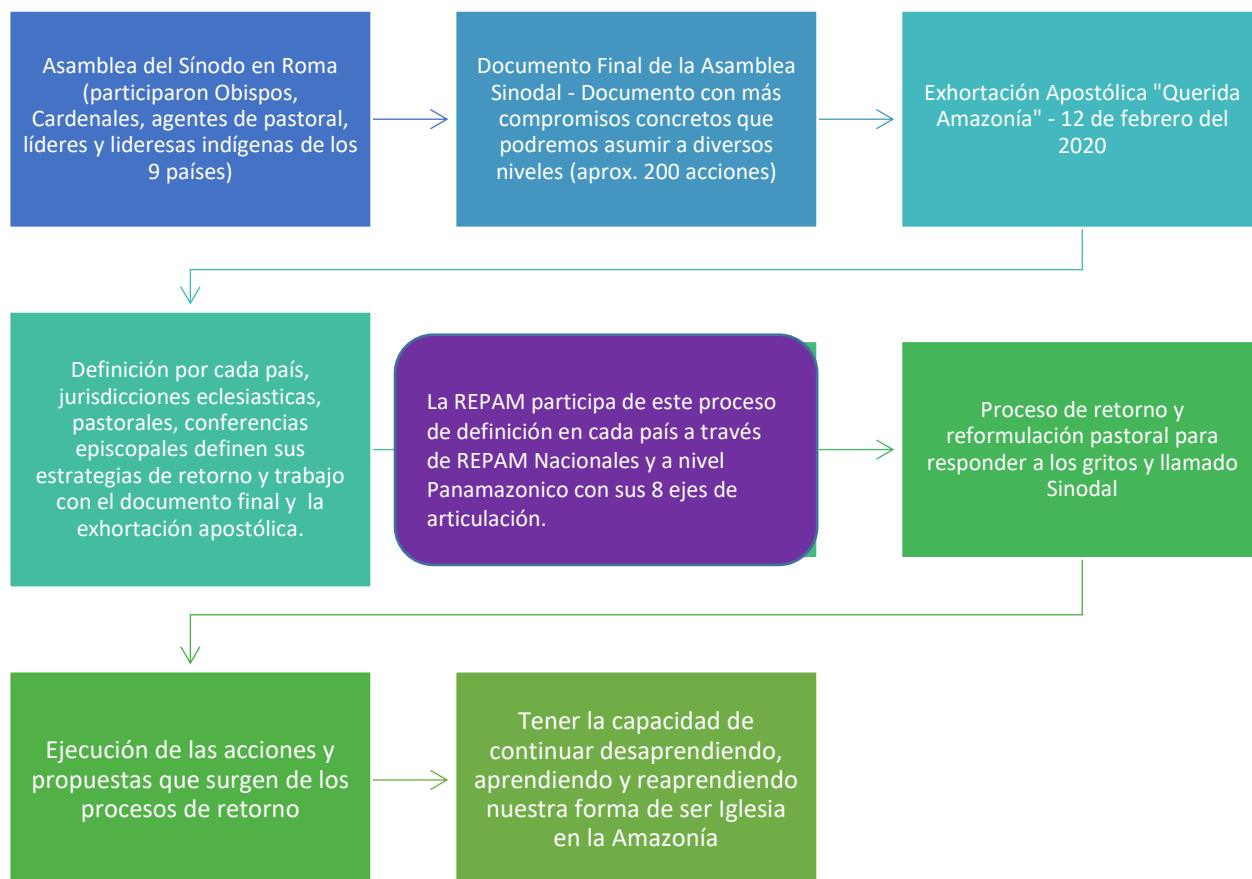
Asamblea del Sínodo en Roma (participaron Obispos, Cardenales, agentes de pastoral, líderes y lideresas indígenas de los 9 países)

Documento Final de la Asamblea Sinodal - Documento con más compromisos concretos que podremos asumir a diversos niveles (aprox. 200 acciones)

Exhortación Apostólica "Querida Amazonía" - 12 de febrero del 2020

Definición por cada país, jurisdicciones eclesiasticas, pastorales, conferencias episcopales definen sus estrategias de retorno y trabajo con el documento final y la exhortación apostólica.

La REPAM participa de este proceso de definición en cada país a través de REPAM Nacionales y a nivel Panamazonico con sus 8 ejes de articulación.

Proceso de retorno y reformulación pastoral para responder a los gritos y llamado Sinodal

Ejecución de las acciones y propuestas que surgen de los procesos de retorno

Tener la capacidad de continuar desaprendiendo, aprendiendo y reaprendiendo nuestra forma de ser Iglesia en la Amazonía